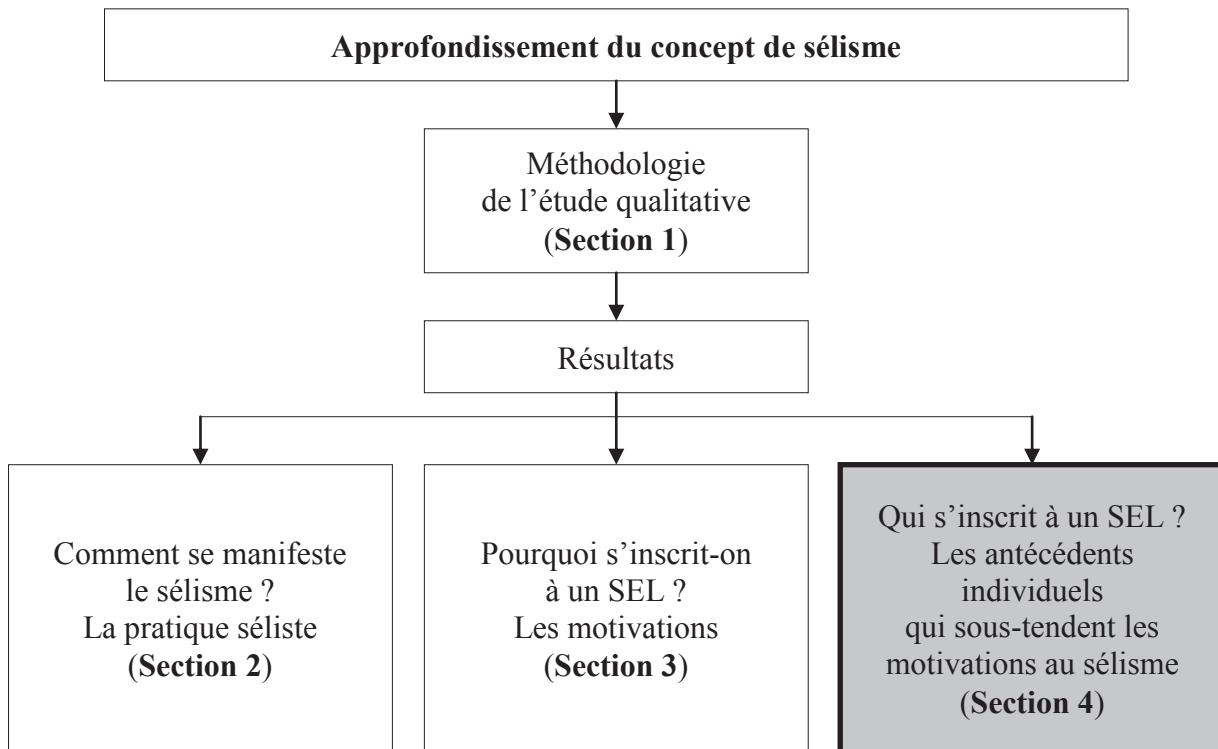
Approfondissement du concept de sélisme

Méthodologie de l’étude qualitative (Section 1)

Résultats

Comment se manifeste le sélisme ? La pratique séliste (Section 2)

Pourquoi s’inscrit-on à un SEL ? Les motivations (Section 3)

Qui s’inscrit à un SEL ? Les antécédents individuels qui sous-tendent les motivations au sélisme (Section 4)